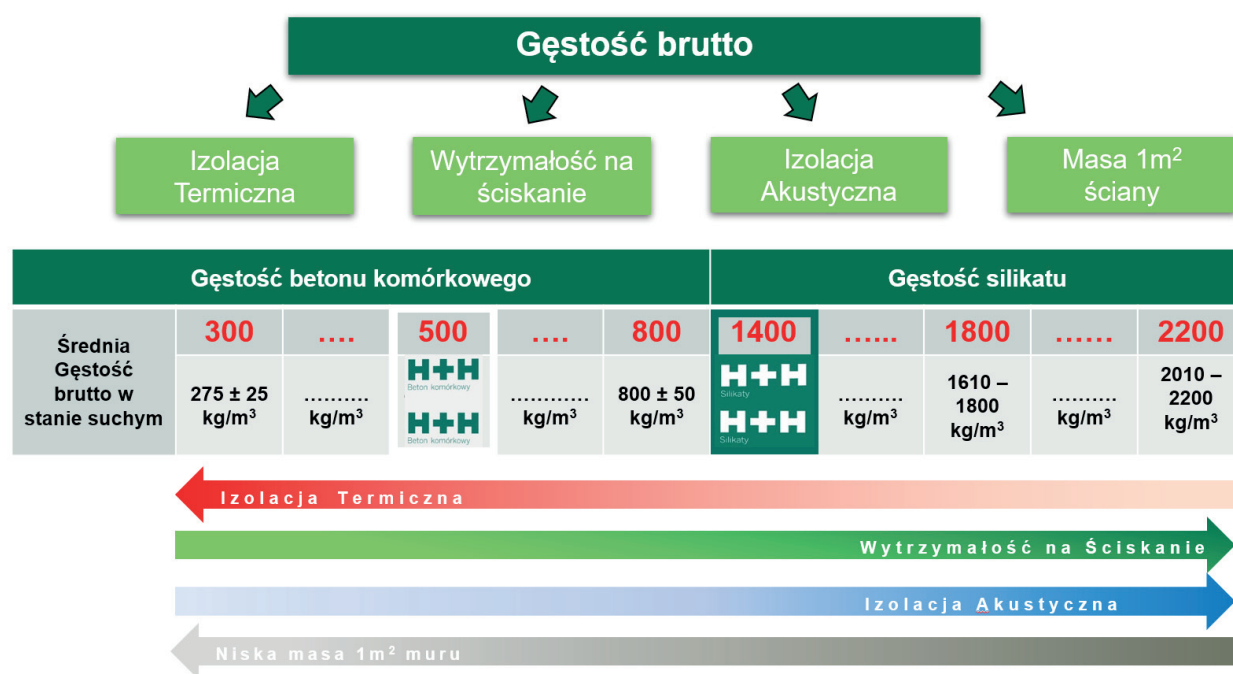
Gęstość brutto

Izolacja Termiczna

Wytrzymałość na ściskanie

Izolacja Akustyczna

Masa 1m$^2$ ściany

| | Gęstość betonu komórkowego | | | | | Gęstość silikatu | | | | |
|---|---|---|---|---|---|---|---|---|---|---|
| Średnia Gęstość brutto w stanie suchym | 300 | .... | 500 | .... | 800 | 1400 | ...... | 1800 | ...... | 2200 |
| | 275 ± 25 kg/m$^3$ | ......... kg/m$^3$ | H+H Beton komórkowy H+H Beton komórkowy | ........... kg/m$^3$ | 800 ± 50 kg/m$^3$ | H+H Silikaty H+H Silikaty | ......... kg/m$^3$ | 1610 – 1800 kg/m$^3$ | ......... kg/m$^3$ | 2010 – 2200 kg/m$^3$ |

Izolacja Termiczna

Wytrzymałość na Ściskanie

Izolacja Akustyczna

Niska masa 1m$^2$ muru